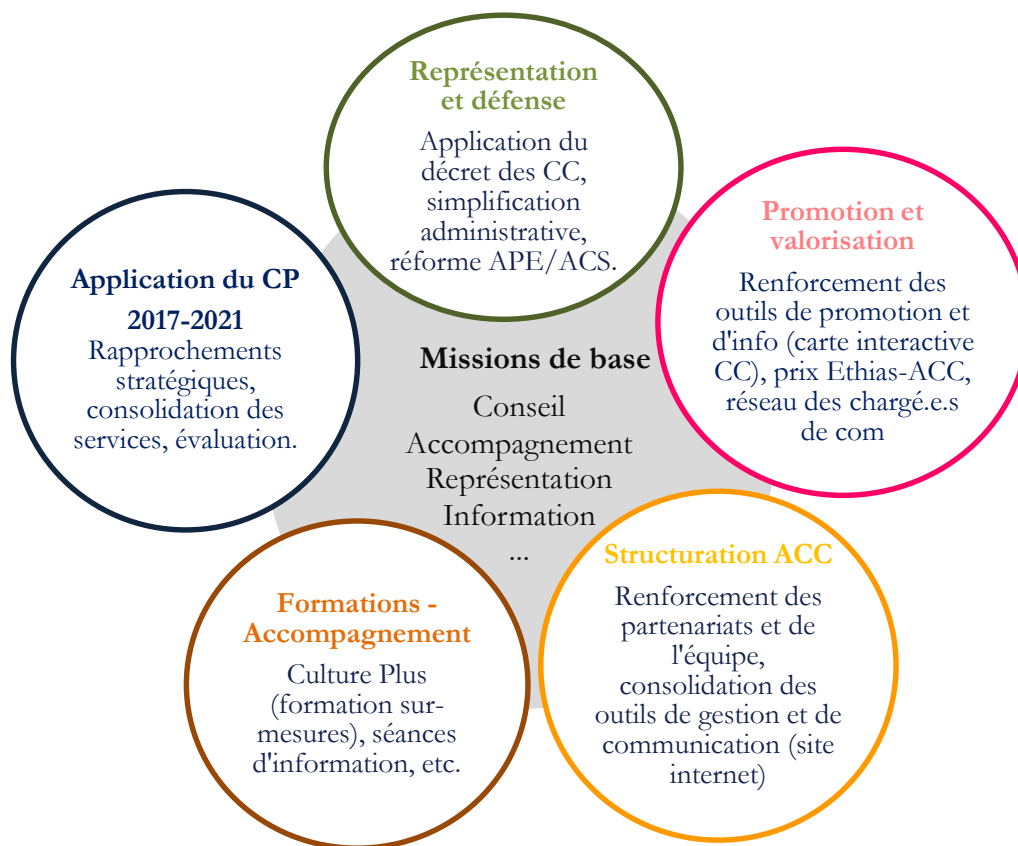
Représentation et défense

Application du décret des CC, simplification administrative, réforme APE/ACS.

Application du CP 2017-2021

Rapprochements stratégiques, consolidation des services, évaluation.

Missions de base

Conseil
Accompagnement
Représentation
Information
...

Promotion et valorisation

Renforcement des outils de promotion et d'info (carte interactive CC), prix Ethias-ACC, réseau des chargé.e.s de com

Formations - Accompagnement

Culture Plus (formation sur-mesures), séances d'information, etc.

Structuration ACC

Renforcement des partenariats et de l'équipe, consolidation des outils de gestion et de communication (site internet)